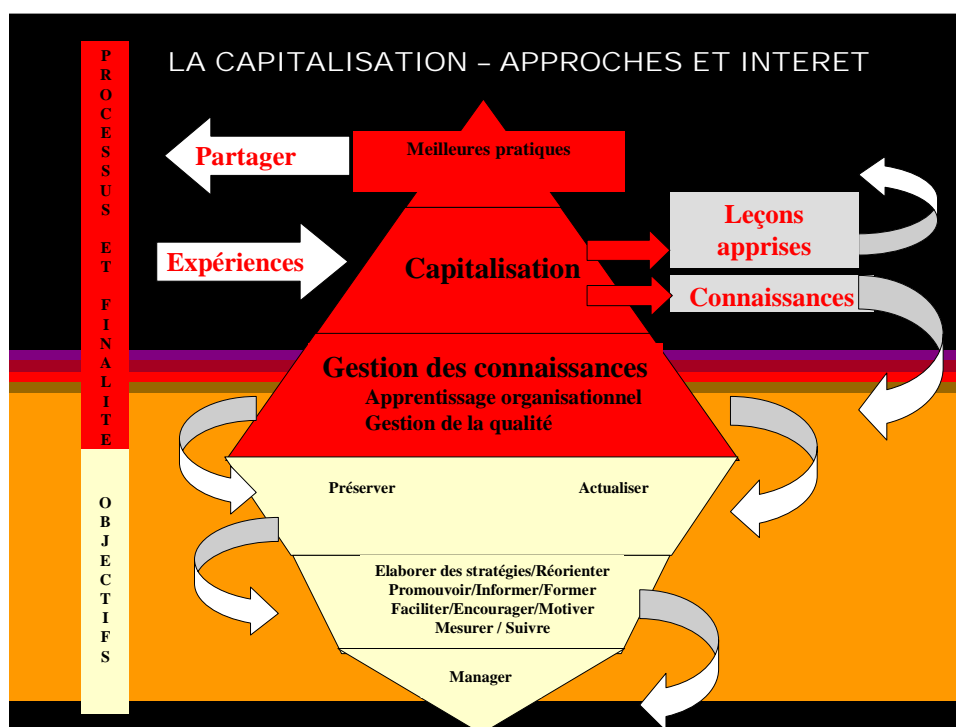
PROCESSUS ET FINALITE

OBJECTIFS

LA CAPITALISATION – APPROCHES ET INTERET

Partager

Meilleures pratiques

Leçons apprises

Expériences

Capitalisation

Connaissances

Gestion des connaissances
Apprentissage organisationnel
Gestion de la qualité

Préserver

Actualiser

Elaborer des stratégies/Réorienter
Promouvoir/Informer/Former
Faciliter/Encourager/Motiver
Mesurer / Suivre

Manager